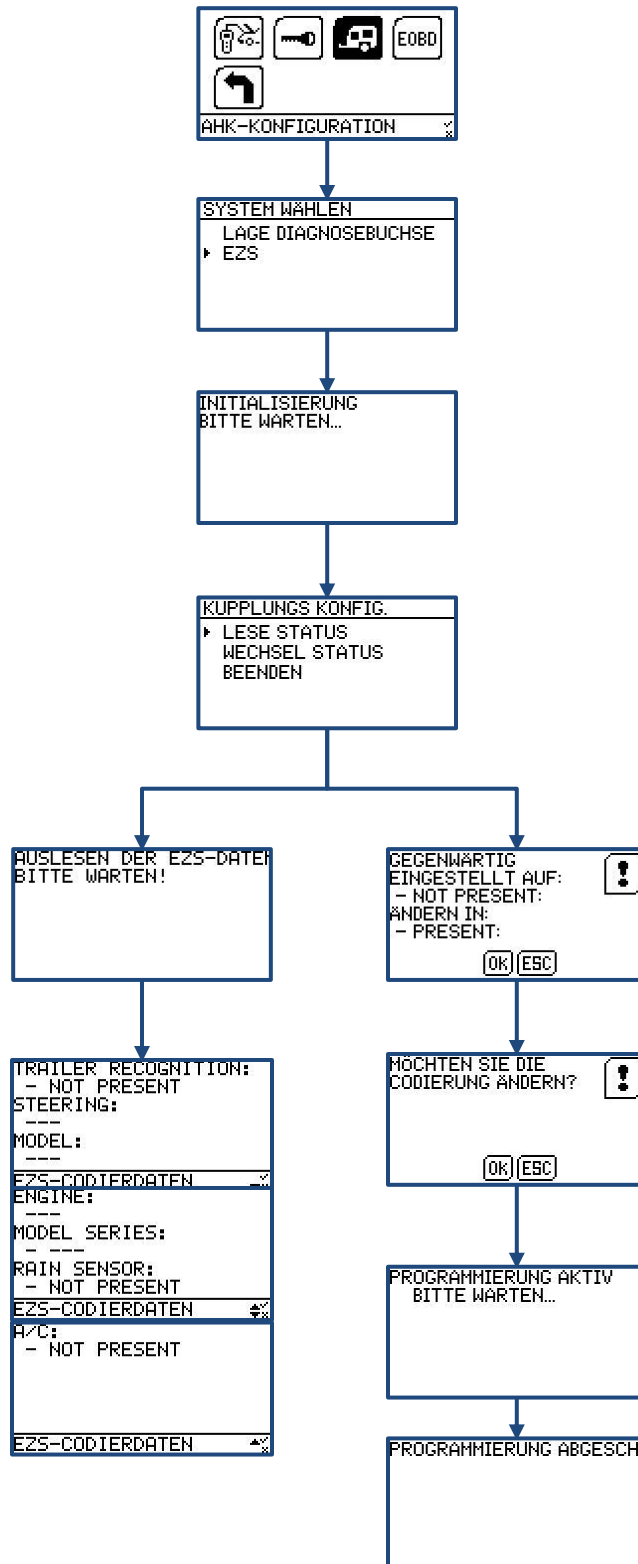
EOBD

AHK-KONFIGURATION

SYSTEM WÄHLEN
LAGE DIAGNOSEBUCHSE
EZS

INITIALISIERUNG
BITTE WARTEN...

KUPPLUNGS KONFIG.
LESE STATUS
WECHSEL STATUS
BEENDEN

AUSLESEN DER EZS-DATE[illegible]
BITTE WARTEN!

TRAILER RECOGNITION:
- NOT PRESENT
STEERING:
---
MODEL:
---
EZS-CODIERDATEN

ENGINE:
---
MODEL SERIES:
- ---
RAIN SENSOR:
- NOT PRESENT
EZS-CODIERDATEN

A/C:
- NOT PRESENT
EZS-CODIERDATEN

GEGENWÄRTIG
EINGESTELLT AUF:
- NOT PRESENT:
ÄNDERN IN:
- PRESENT:
OK ESC

MÖCHTEN SIE DIE
CODIERUNG ÄNDERN?
OK ESC

PROGRAMMIERUNG AKTIV
BITTE WARTEN...

PROGRAMMIERUNG ABGESCH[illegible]